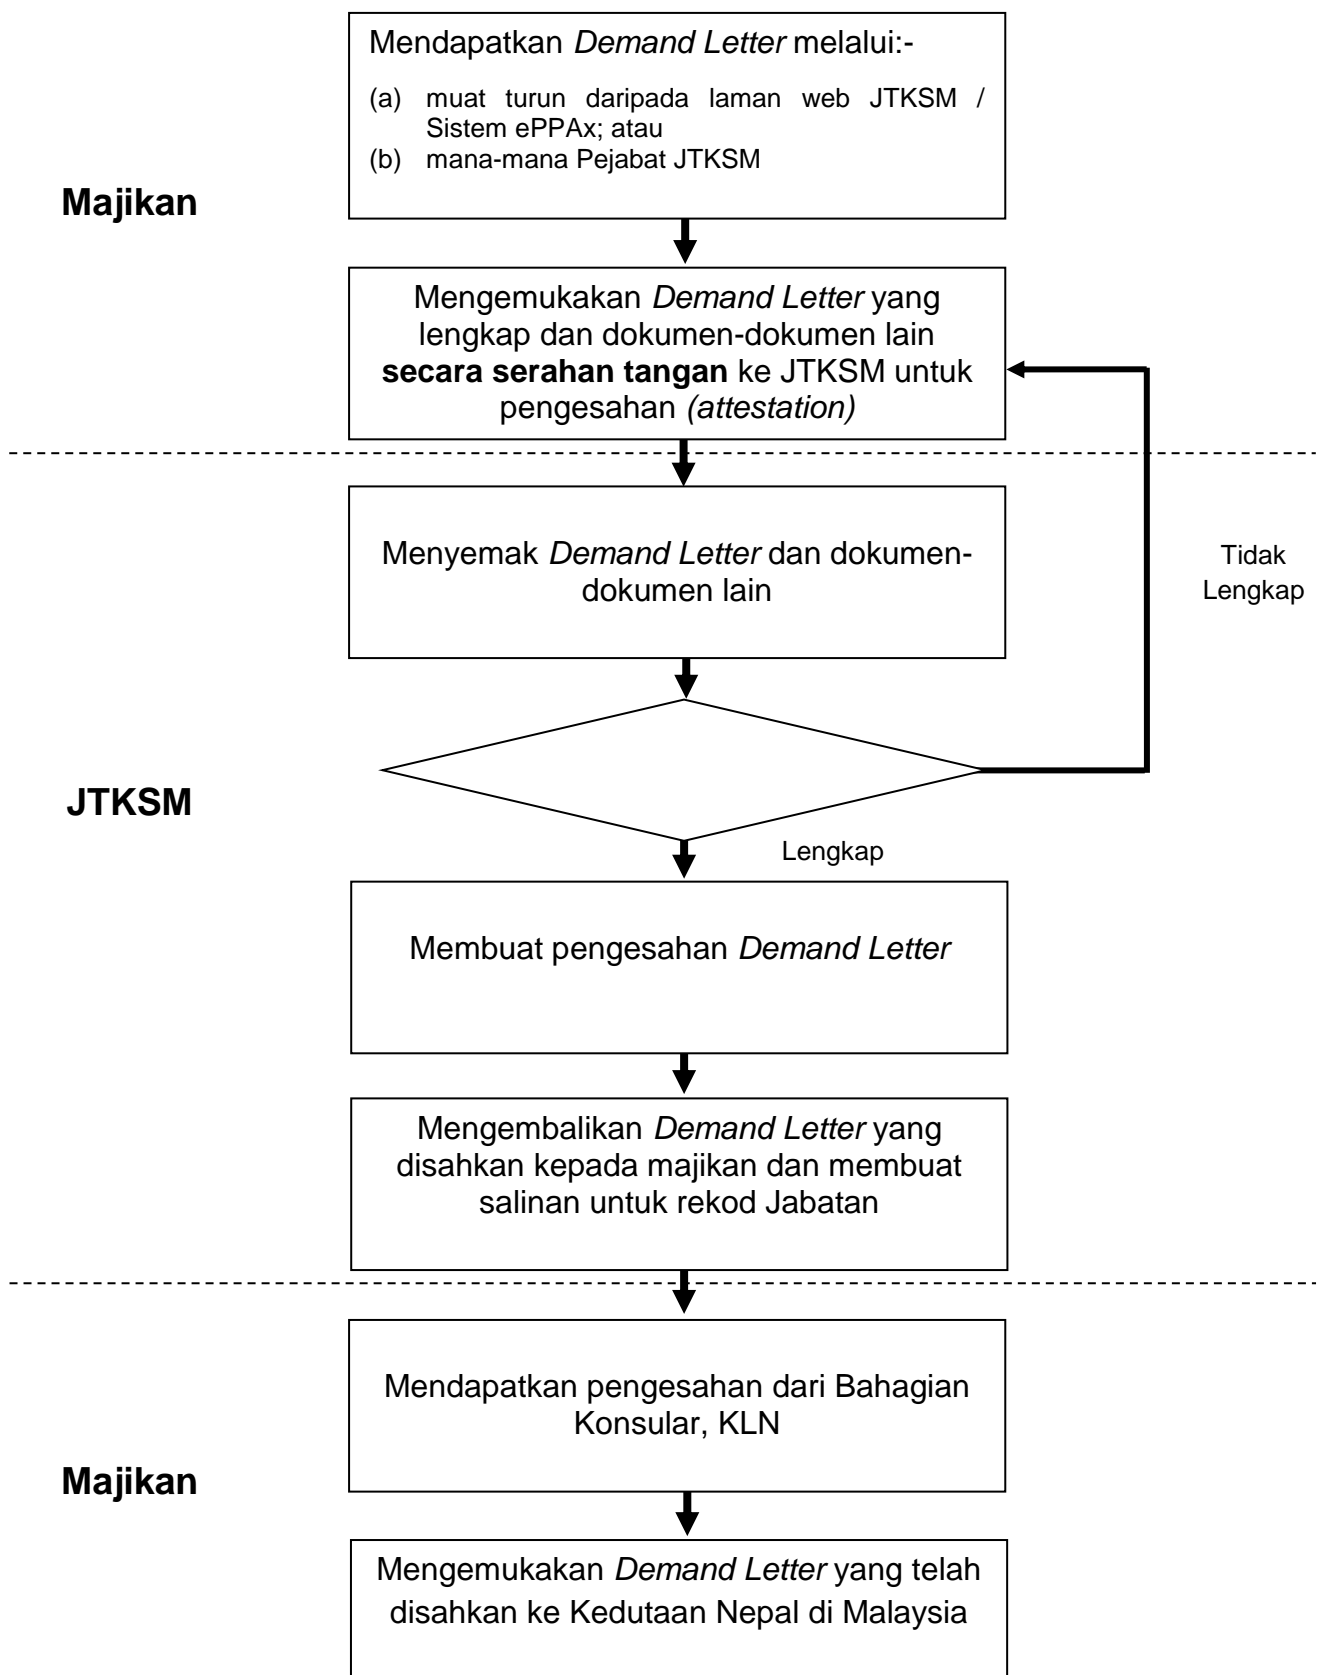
Majikan

Mendapatkan *Demand Letter* melalui:-

(a) muat turun daripada laman web JTKSM / Sistem ePPAx; atau
(b) mana-mana Pejabat JTKSM

Mengemukakan *Demand Letter* yang lengkap dan dokumen-dokumen lain **secara serahan tangan** ke JTKSM untuk pengesahan *(attestation)*

JTKSM

Menyemak *Demand Letter* dan dokumen-dokumen lain

Tidak Lengkap

Lengkap

Membuat pengesahan *Demand Letter*

Mengembalikan *Demand Letter* yang disahkan kepada majikan dan membuat salinan untuk rekod Jabatan

Majikan

Mendapatkan pengesahan dari Bahagian Konsular, KLN

Mengemukakan *Demand Letter* yang telah disahkan ke Kedutaan Nepal di Malaysia